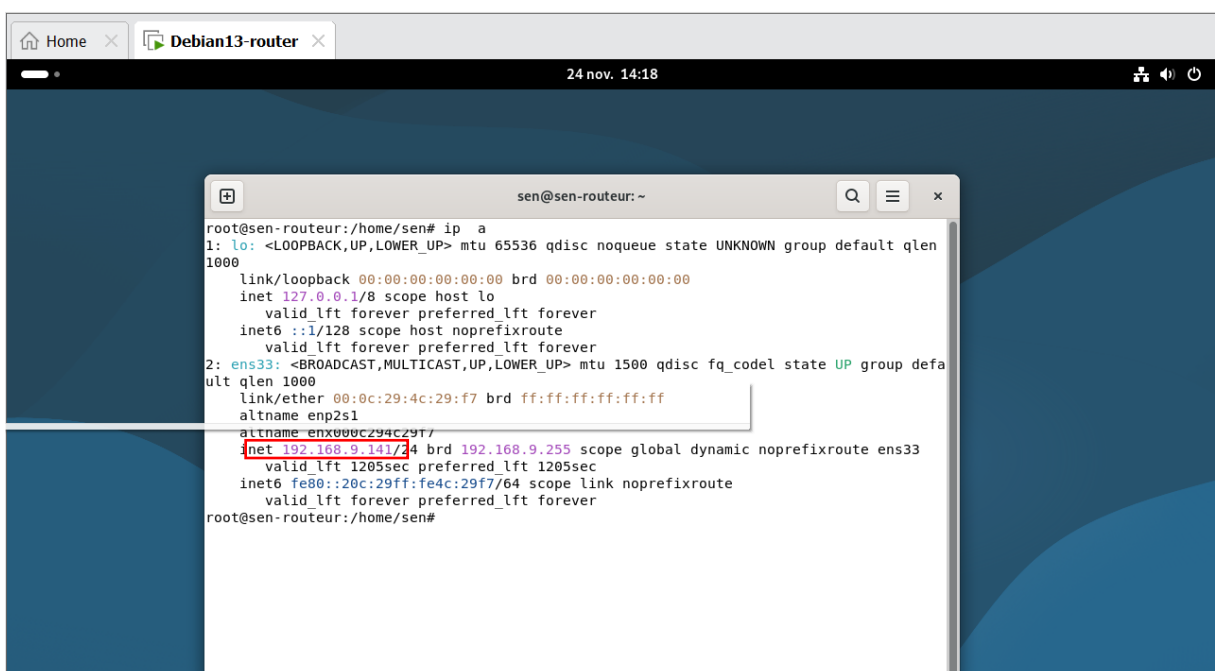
Home
Debian13-router
24 nov. 14:18
sen@sen-routeur: ~
root@sen-routeur:/home/sen# ip a
1: lo: <LOOPBACK,UP,LOWER_UP> mtu 65536 qdisc noqueue state UNKNOWN group default qlen 1000
    link/loopback 00:00:00:00:00:00 brd 00:00:00:00:00:00
    inet 127.0.0.1/8 scope host lo
       valid_lft forever preferred_lft forever
    inet6 ::1/128 scope host noprefixroute
       valid_lft forever preferred_lft forever
2: ens33: <BROADCAST,MULTICAST,UP,LOWER_UP> mtu 1500 qdisc fq_codel state UP group default qlen 1000
    link/ether 00:0c:29:4c:29:f7 brd ff:ff:ff:ff:ff:ff
    altname enp2s1
    altname enx000c294c29f7
    inet 192.168.9.141/24 brd 192.168.9.255 scope global dynamic noprefixroute ens33
       valid_lft 1205sec preferred_lft 1205sec
    inet6 fe80::20c:29ff:fe4c:29f7/64 scope link noprefixroute
       valid_lft forever preferred_lft forever
root@sen-routeur:/home/sen#